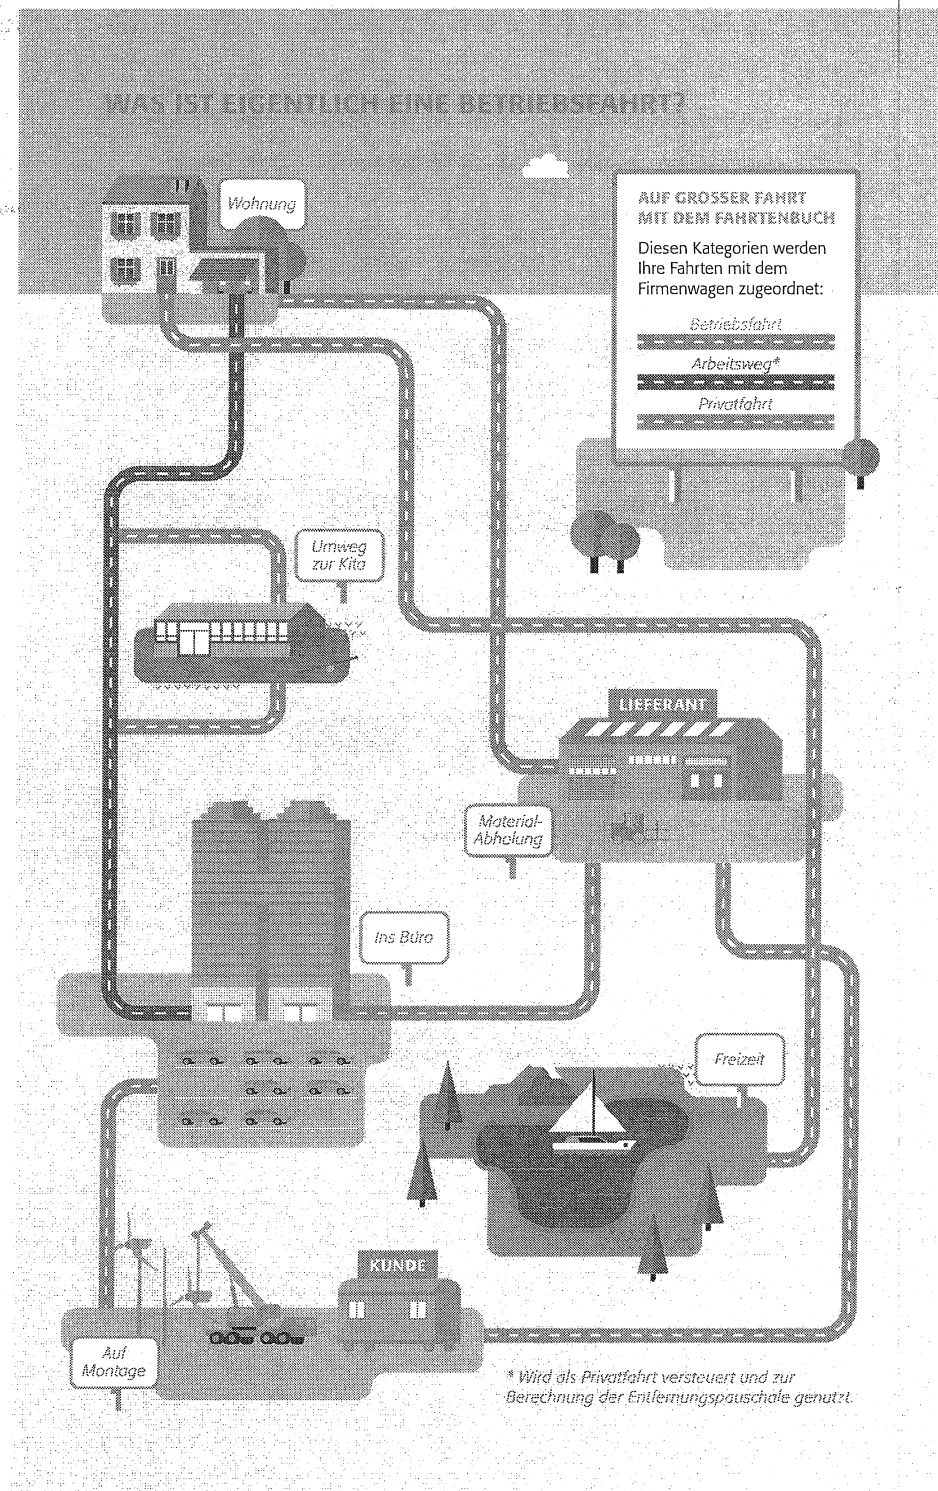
WAS IST EIGENTLICH EINE BETRIEBSFAHRT?

Wohnung

AUF GROSSER FAHRT MIT DEM FAHRTENBUCH

Diesen Kategorien werden Ihre Fahrten mit dem Firmenwagen zugeordnet:

Betriebsfahrt

Arbeitsweg*

Privatfahrt

Umweg zur Kita

LIEFERANT

Material-Abholung

Ins Büro

Freizeit

KUNDE

Auf Montage

* Wird als Privatfahrt versteuert und zur Berechnung der Entfernungspauschale genutzt.